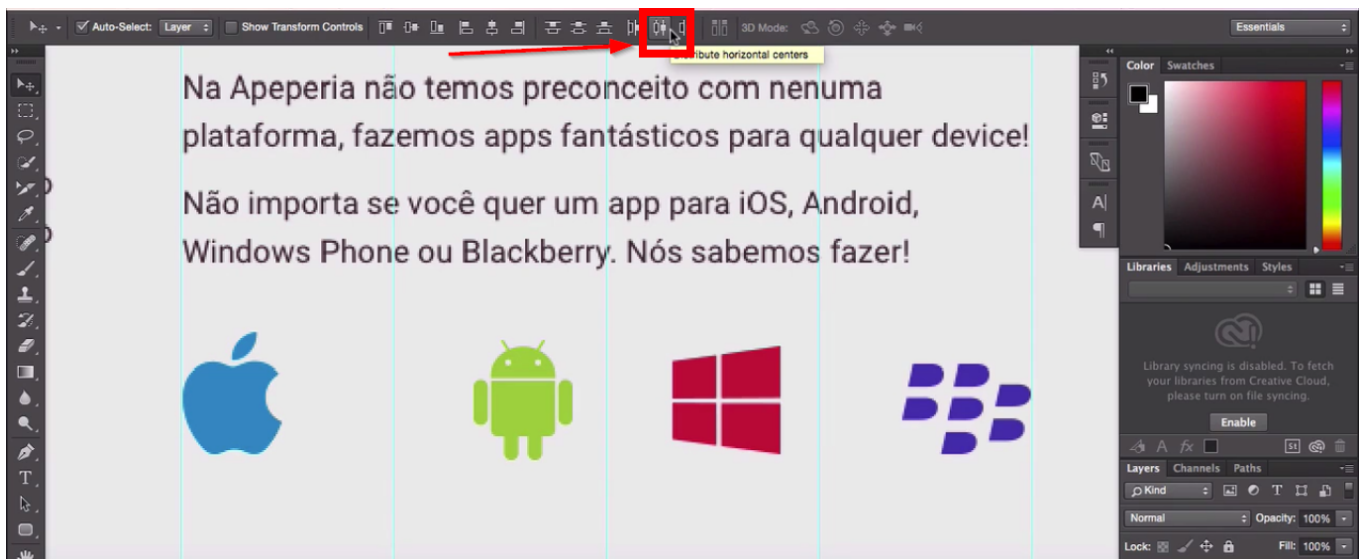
Auto-Select: Layer Show Transform Controls 3D Mode: Essentials

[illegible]ribute horizontal centers

Na Apeperia não temos preconceito com nenuma plataforma, fazemos apps fantásticos para qualquer device!

Não importa se você quer um app para iOS, Android, Windows Phone ou Blackberry. Nós sabemos fazer!

Color Swatches

Libraries Adjustments Styles

Library syncing is disabled. To fetch your libraries from Creative Cloud, please turn on file syncing.

Enable

Layers Channels Paths

Kind

Normal Opacity: 100%

Lock: Fill: 100%